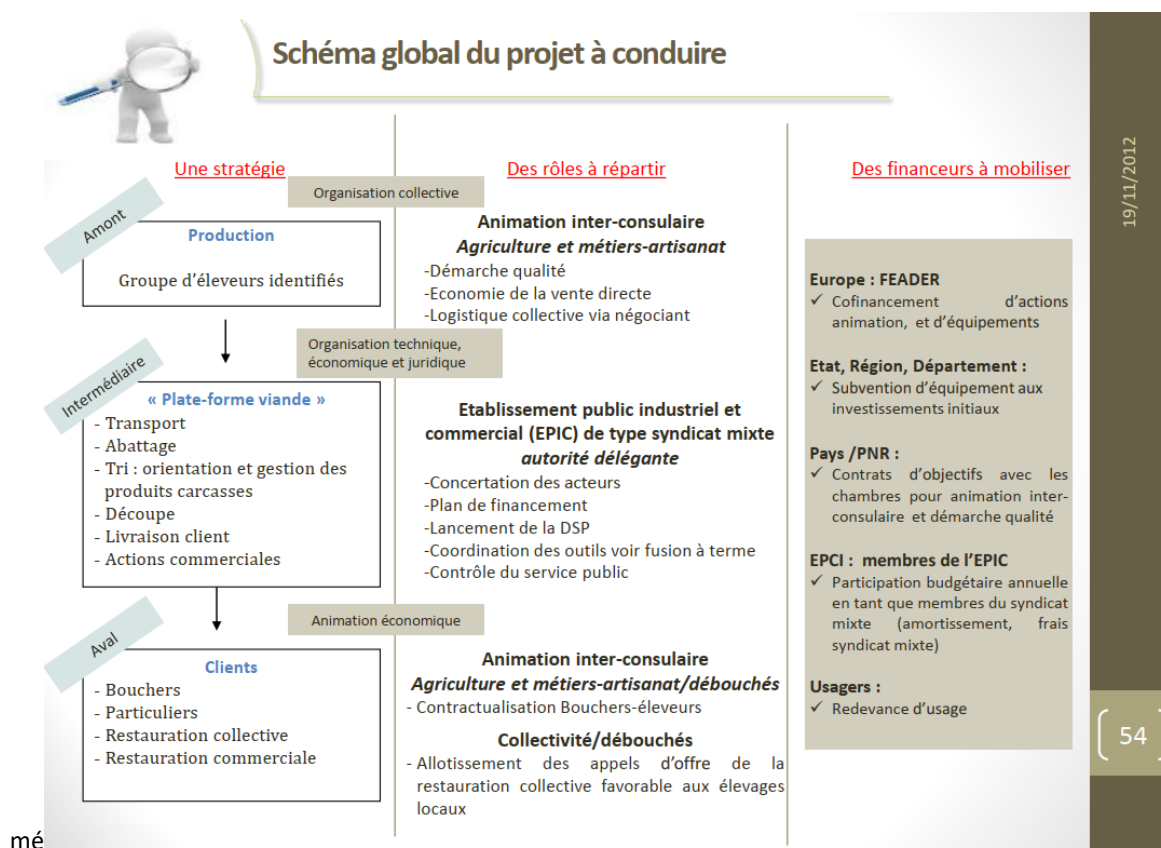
Schéma global du projet à conduire

19/11/2012

Une stratégie

Organisation collective

Amont

Production

Groupe d'éleveurs identifiés

Organisation technique, économique et juridique

Intermédiaire

« Plate-forme viande »
- Transport
- Abattage
- Tri : orientation et gestion des produits carcasses
- Découpe
- Livraison client
- Actions commerciales

Animation économique

Aval

Clients
- Bouchers
- Particuliers
- Restauration collective
- Restauration commerciale

Des rôles à répartir

Animation inter-consulaire
*Agriculture et métiers-artisanat*
-Démarche qualité
-Economie de la vente directe
-Logistique collective via négociant

Etablissement public industriel et commercial (EPIC) de type syndicat mixte
*autorité délégante*
-Concertation des acteurs
-Plan de financement
-Lancement de la DSP
-Coordination des outils voir fusion à terme
-Contrôle du service public

Animation inter-consulaire
*Agriculture et métiers-artisanat/débouchés*
- Contractualisation Bouchers-éleveurs

Collectivité/débouchés
- Allotissement des appels d'offre de la restauration collective favorable aux élevages locaux

Des financeurs à mobiliser

Europe : FEADER
✓ Cofinancement d'actions animation, et d'équipements

Etat, Région, Département :
✓ Subvention d'équipement aux investissements initiaux

Pays /PNR :
✓ Contrats d'objectifs avec les chambres pour animation inter-consulaire et démarche qualité

EPCI : membres de l'EPIC
✓ Participation budgétaire annuelle en tant que membres du syndicat mixte (amortissement, frais syndicat mixte)

Usagers :
✓ Redevance d'usage

54

mé